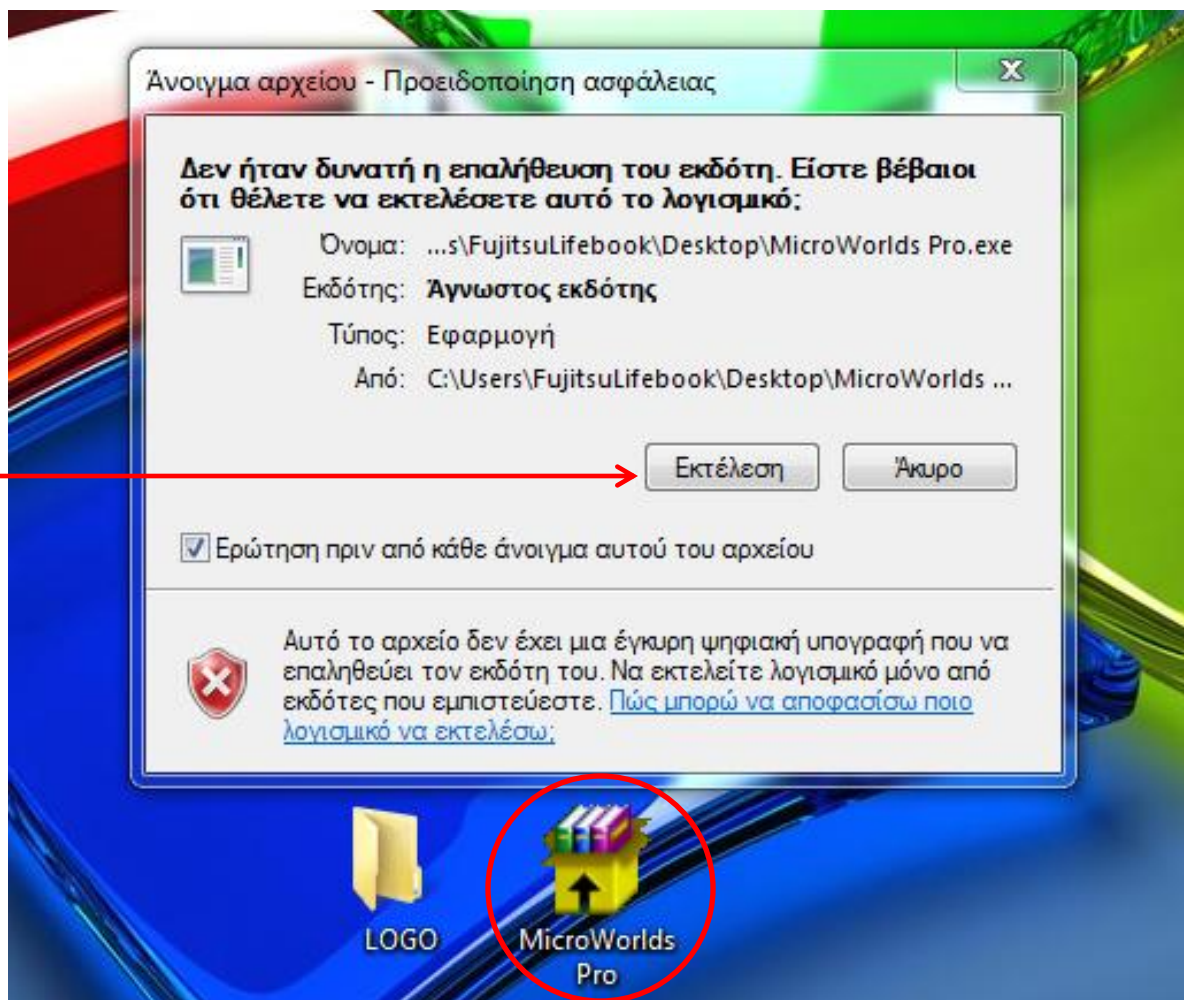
Άνοιγμα αρχείου - Προειδοποίηση ασφάλειας

Δεν ήταν δυνατή η επαλήθευση του εκδότη. Είστε βέβαιοι ότι θέλετε να εκτελέσετε αυτό το λογισμικό;

Όνομα: ...s\FujitsuLifebook\Desktop\MicroWorlds Pro.exe
Εκδότης: Άγνωστος εκδότης
Τύπος: Εφαρμογή
Από: C:\Users\FujitsuLifebook\Desktop\MicroWorlds ...

Εκτέλεση
Άκυρο

Ερώτηση πριν από κάθε άνοιγμα αυτού του αρχείου

Αυτό το αρχείο δεν έχει μια έγκυρη ψηφιακή υπογραφή που να επαληθεύει τον εκδότη του. Να εκτελείτε λογισμικό μόνο από εκδότες που εμπιστεύεστε. Πώς μπορώ να αποφασίσω ποιο λογισμικό να εκτελέσω;

LOGO
MicroWorlds Pro